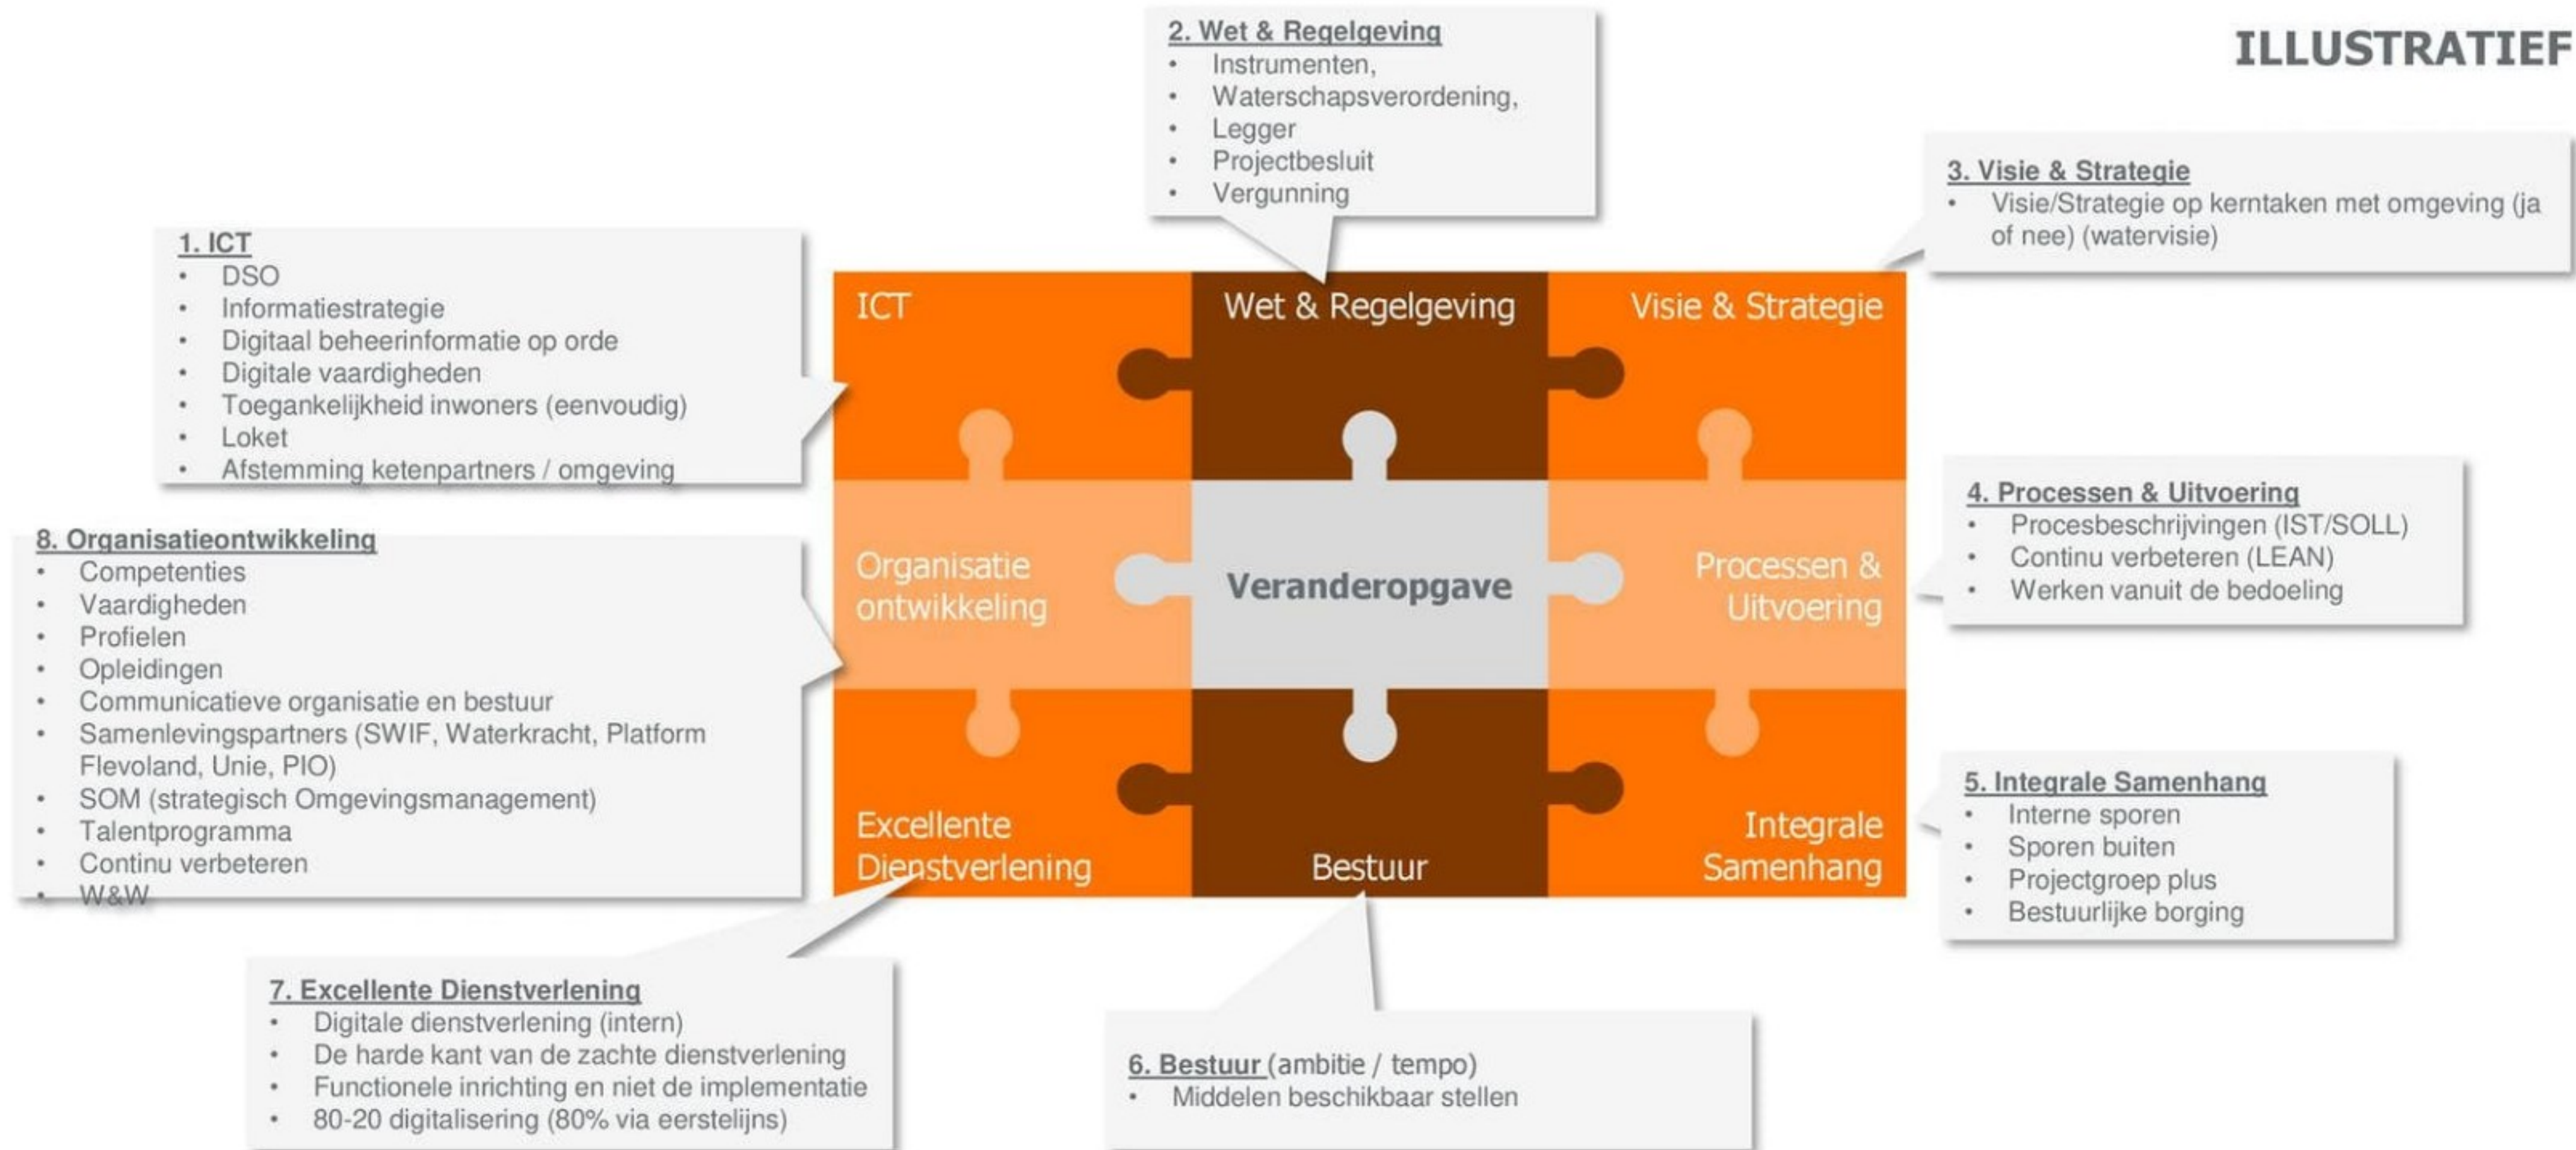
ILLUSTRATIEF

2. Wet & Regelgeving
- Instrumenten,
- Waterschapsverordening,
- Legger
- Projectbesluit
- Vergunning

3. Visie & Strategie
- Visie/Strategie op kerntaken met omgeving (ja of nee) (watervisie)

1. ICT
- DSO
- Informatiestrategie
- Digitaal beheerinformatie op orde
- Digitale vaardigheden
- Toegankelijkheid inwoners (eenvoudig)
- Loket
- Afstemming ketenpartners / omgeving

ICT

Wet & Regelgeving

Visie & Strategie

Organisatie ontwikkeling

Veranderopgave

Processen & Uitvoering

Excellente Dienstverlening

Bestuur

Integrale Samenhang

4. Processen & Uitvoering
- Procesbeschrijvingen (IST/SOLL)
- Continu verbeteren (LEAN)
- Werken vanuit de bedoeling

8. Organisatieontwikkeling
- Competenties
- Vaardigheden
- Profielen
- Opleidingen
- Communicatieve organisatie en bestuur
- Samenlevingspartners (SWIF, Waterkracht, Platform Flevoland, Unie, PIO)
- SOM (strategisch Omgevingsmanagement)
- Talentprogramma
- Continu verbeteren
- W&W

5. Integrale Samenhang
- Interne sporen
- Sporen buiten
- Projectgroep plus
- Bestuurlijke borging

7. Excellente Dienstverlening
- Digitale dienstverlening (intern)
- De harde kant van de zachte dienstverlening
- Functionele inrichting en niet de implementatie
- 80-20 digitalisering (80% via eerstelijns)

6. Bestuur (ambitie / tempo)
- Middelen beschikbaar stellen